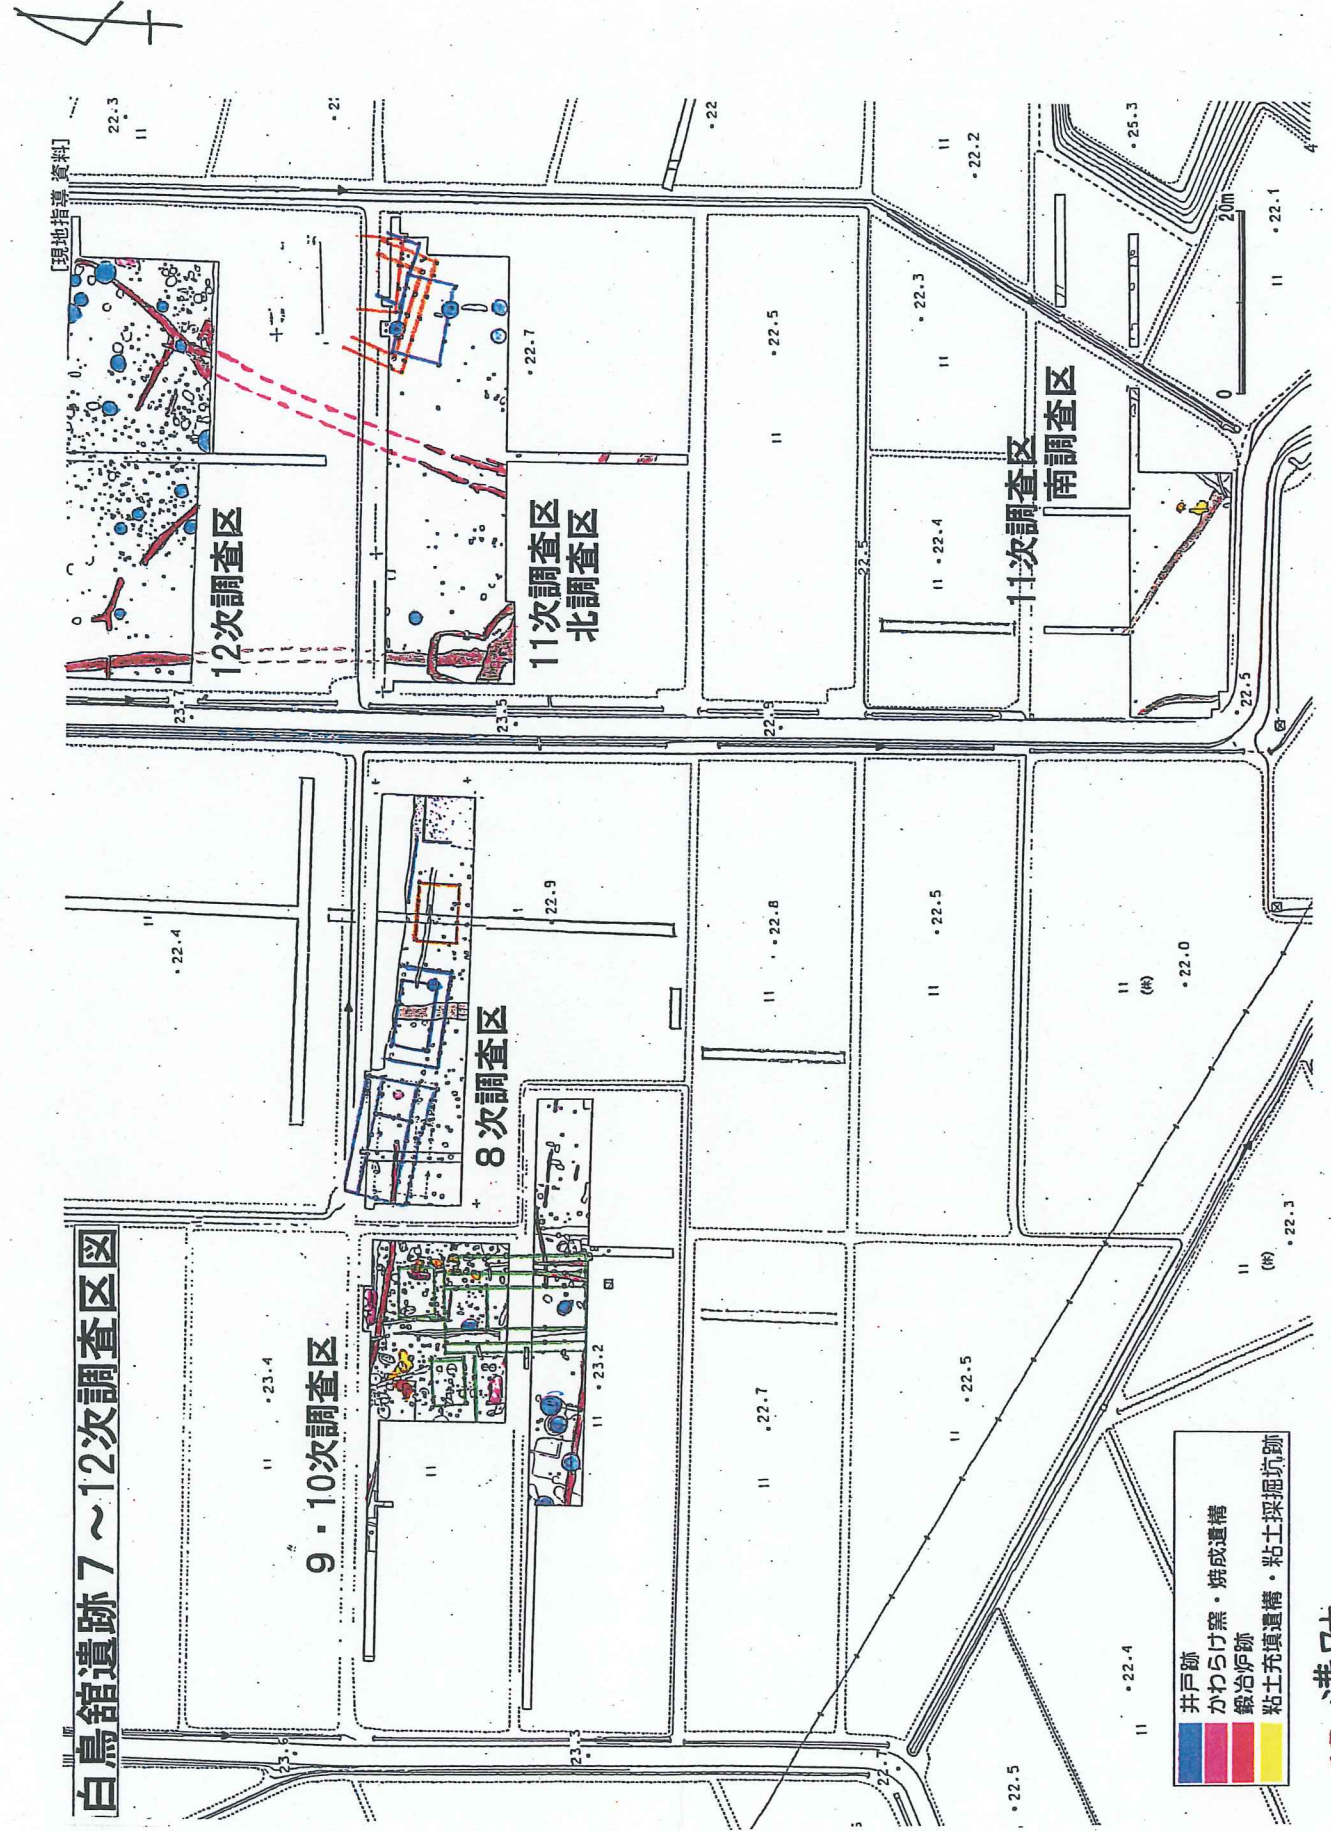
4

白鳥舘遺跡 7～12次調査区図

[現地指導資料]

12次調査区

11次調査区
北調査区

11次調査区
南調査区

8次調査区

9・10次調査区

井戸跡
かわらけ窯・焼成遺構
鍛冶炉跡
粘土充填遺構・粘土採掘坑跡

0 20m

22.3
22
22.2
25.3
22.1
22.7
22.5
22.3
22.4
22.5
22.9
23.5
23.7
22.5
22.4
22.9
22.8
22.5
22.0
23.4
23.2
22.7
22.5
22.3
22.4
22.5
23.6
23.3
22.7